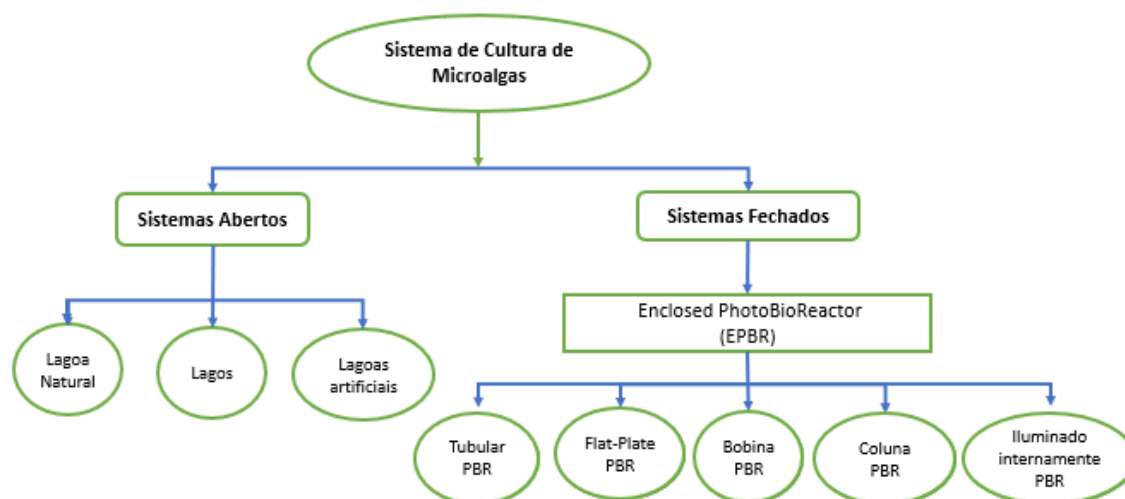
Sistema de Cultura de Microalgas

Sistemas Abertos

Sistemas Fechados

Lagoa Natural

Lagos

Lagoas artificiais

Enclosed PhotoBioReactor (EPBR)

Tubular PBR

Flat-Plate PBR

Bobina PBR

Coluna PBR

Iluminado internamente PBR